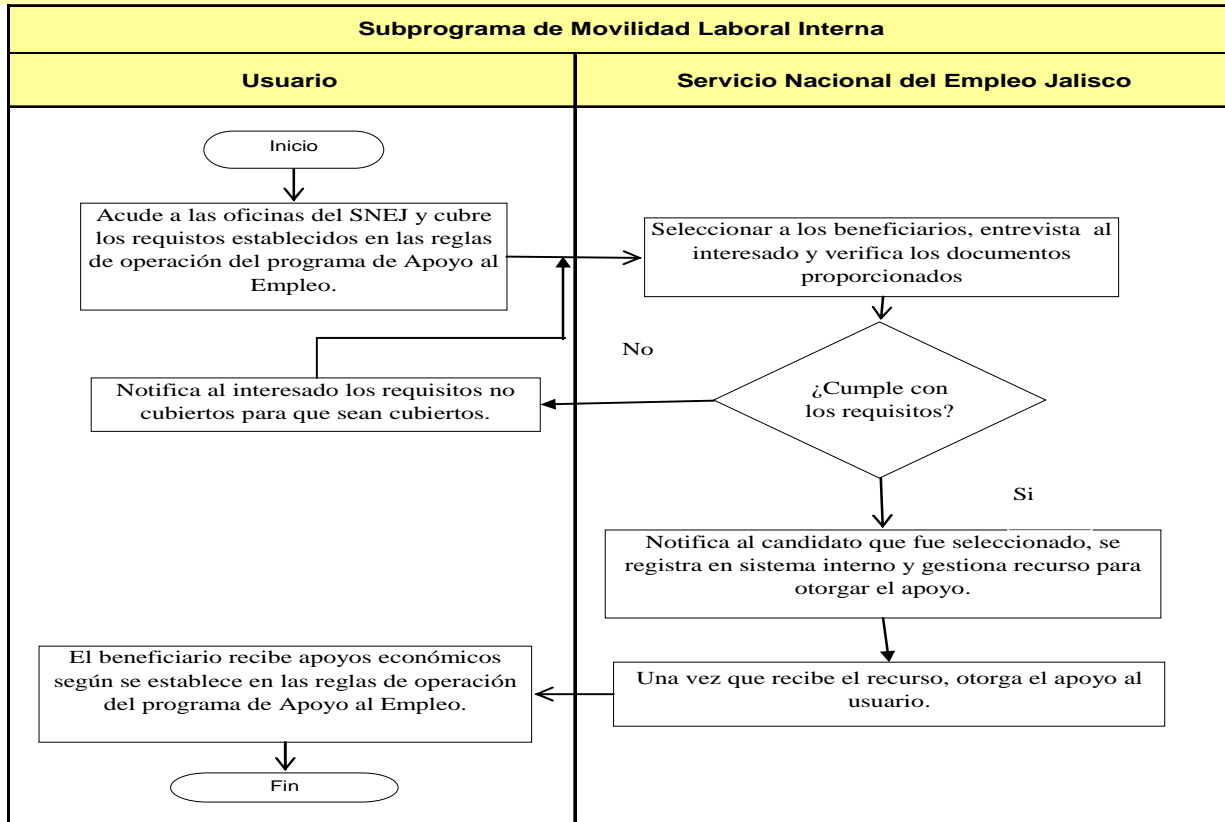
Subprograma de Movilidad Laboral Interna

Usuario

Servicio Nacional del Empleo Jalisco

Inicio

Acude a las oficinas del SNEJ y cubre los requistos establecidos en las reglas de operación del programa de Apoyo al Empleo.

Seleccionar a los beneficiarios, entrevista al interesado y verifica los documentos proporcionados

No

Notifica al interesado los requisitos no cubiertos para que sean cubiertos.

¿Cumple con los requisitos?

Si

Notifica al candidato que fue seleccionado, se registra en sistema interno y gestiona recurso para otorgar el apoyo.

El beneficiario recibe apoyos económicos según se establece en las reglas de operación del programa de Apoyo al Empleo.

Una vez que recibe el recurso, otorga el apoyo al usuario.

Fin